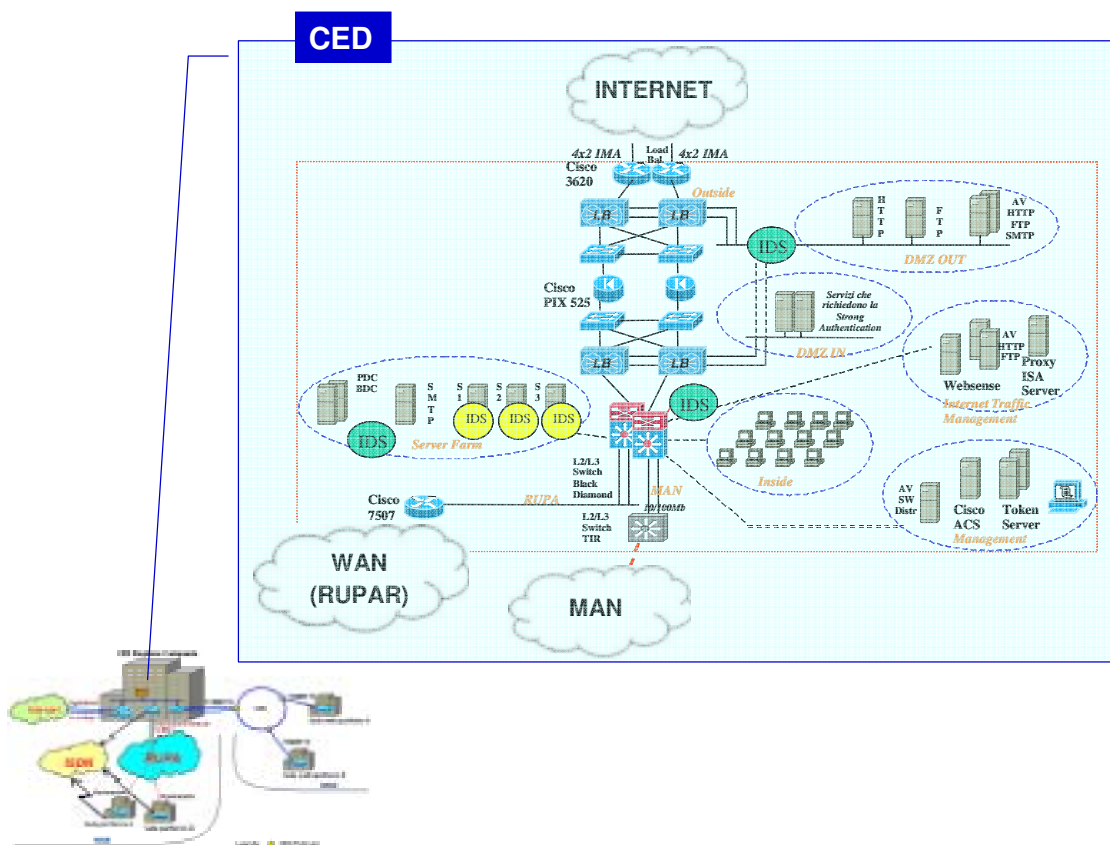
CED

INTERNET

4x2 IMA
Load Bal.
4x2 IMA
Cisco 3620
Outside
LB
LB
IDS
H T T P
F T P
AV HTTP FTP SMTP
DMZ OUT
Cisco PIX 525
Servizi che richiedono la Strong Authentication
DMZ IN
LB
LB
AV HTTP FTP
Proxy ISA Server
Websense
Internet Traffic Management
PDC BDC
S M T P
S 1
S 2
S 3
IDS
IDS
IDS
IDS
IDS
Server Farm
Inside
L2/L3 Switch Black Diamond
AV SW Distr
Cisco ACS
Token Server
Management
Cisco 7507
RUPA
MAN
10/100Mb
L2/L3 Switch TIR

WAN (RUPAR)

MAN

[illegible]